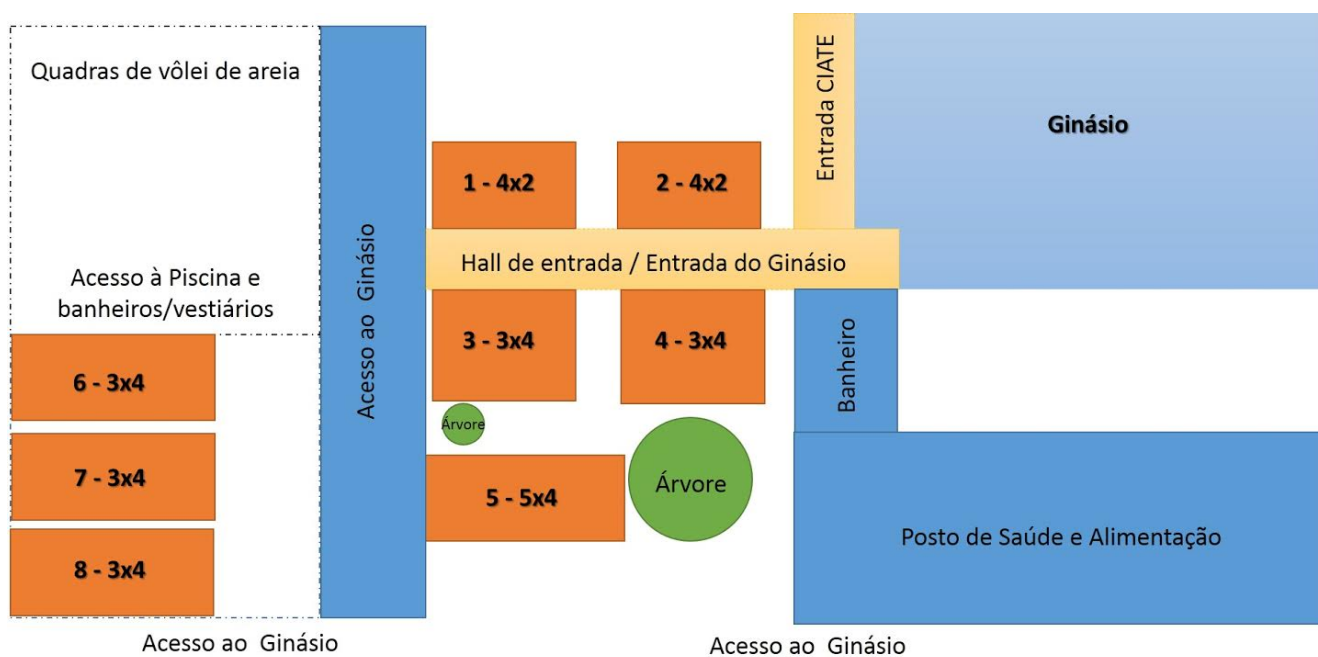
Quadras de vôlei de areia

Acesso ao Ginásio

Entrada CIATE

Ginásio

1 - 4x2

2 - 4x2

Hall de entrada / Entrada do Ginásio

Acesso à Piscina e banheiros/vestiários

3 - 3x4

4 - 3x4

Banheiro

6 - 3x4

Árvore

7 - 3x4

5 - 5x4

Árvore

Posto de Saúde e Alimentação

8 - 3x4

Acesso ao Ginásio

Acesso ao Ginásio